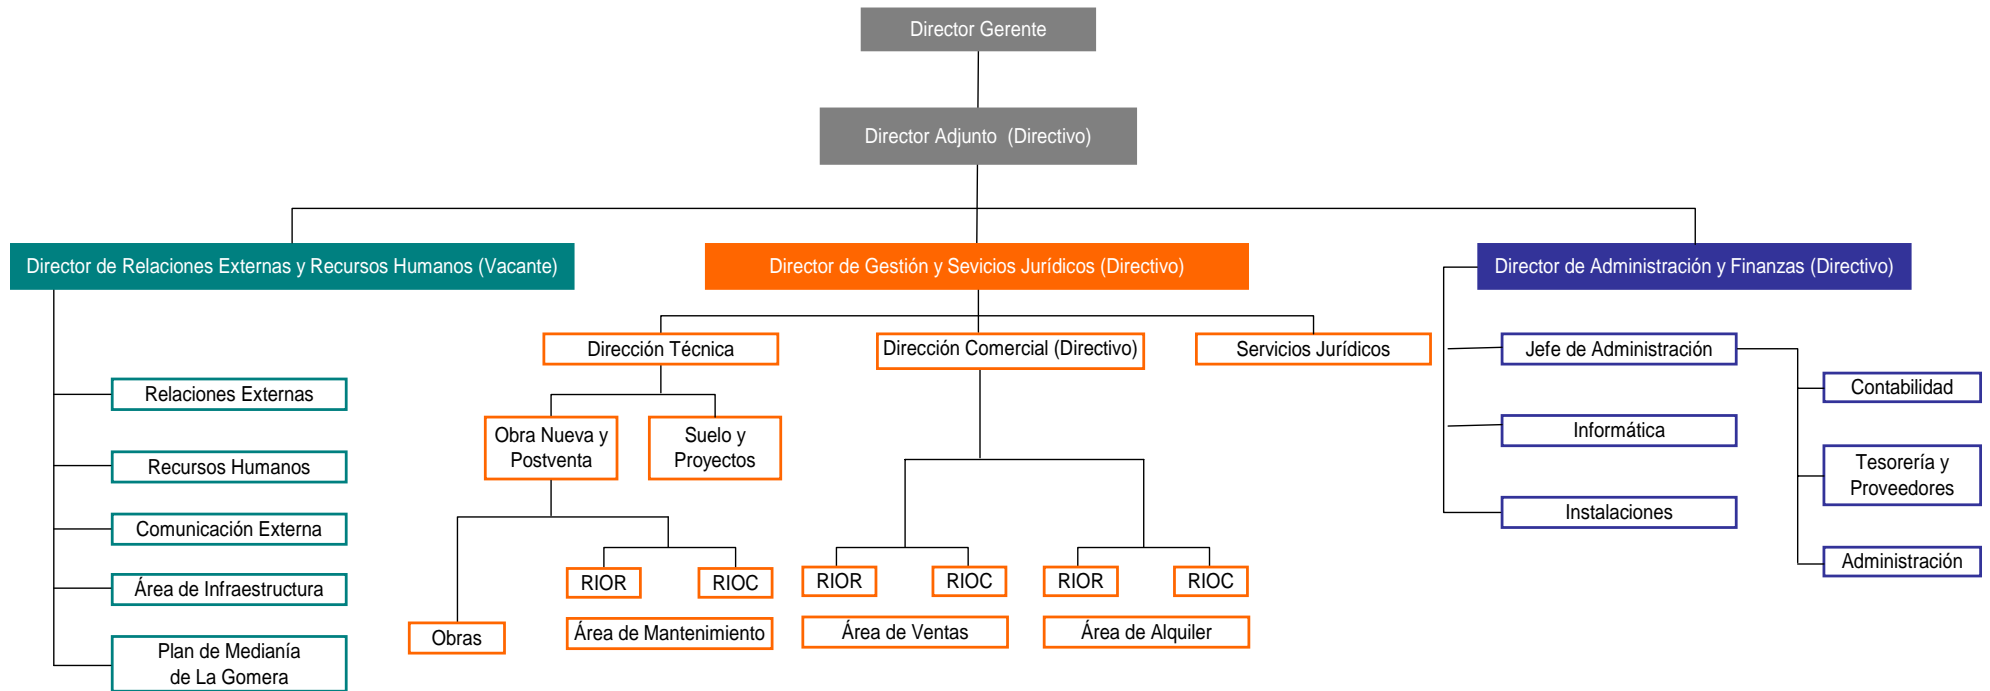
Director Gerente

Director Adjunto (Directivo)

Director de Relaciones Externas y Recursos Humanos (Vacante)

Relaciones Externas

Recursos Humanos

Comunicación Externa

Área de Infraestructura

Plan de Medianía de La Gomera

Director de Gestión y Sevicios Jurídicos (Directivo)

Dirección Técnica

Obra Nueva y Postventa

Suelo y Proyectos

Obras

RIOR

RIOC

Área de Mantenimiento

Dirección Comercial (Directivo)

RIOR

RIOC

Área de Ventas

RIOR

RIOC

Área de Alquiler

Servicios Jurídicos

Director de Administración y Finanzas (Directivo)

Jefe de Administración

Informática

Instalaciones

Contabilidad

Tesorería y Proveedores

Administración